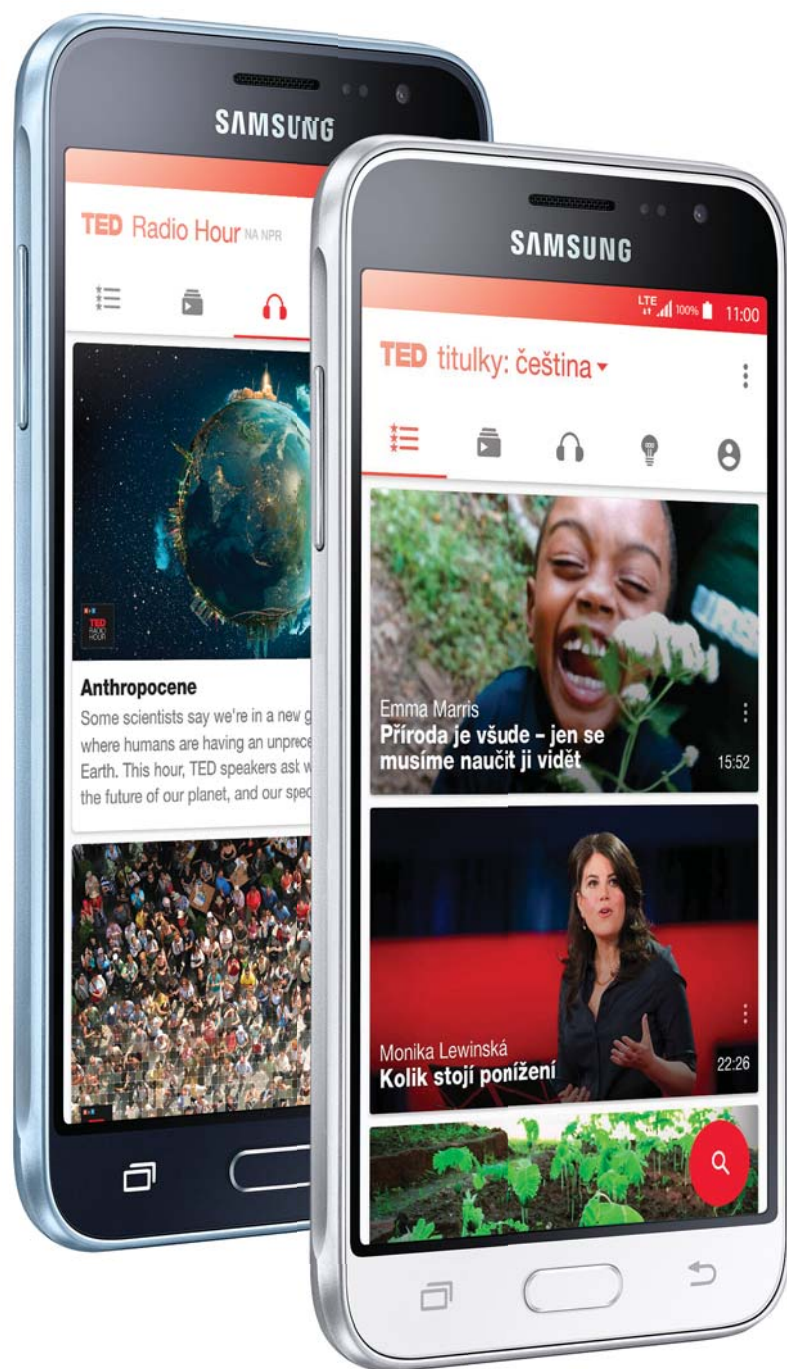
SAMSUNG

TED Radio Hour NA NPR

Anthropocene

Some scientists say we're in a new g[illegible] where humans are having an unprece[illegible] Earth. This hour, TED speakers ask w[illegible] the future of our planet, and our spec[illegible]

SAMSUNG

LTE 100% 11:00

TED titulky: čeština

Emma Marris
Příroda je všude – jen se musíme naučit ji vidět
15:52

Monika Lewinská
Kolik stojí ponížení
22:26